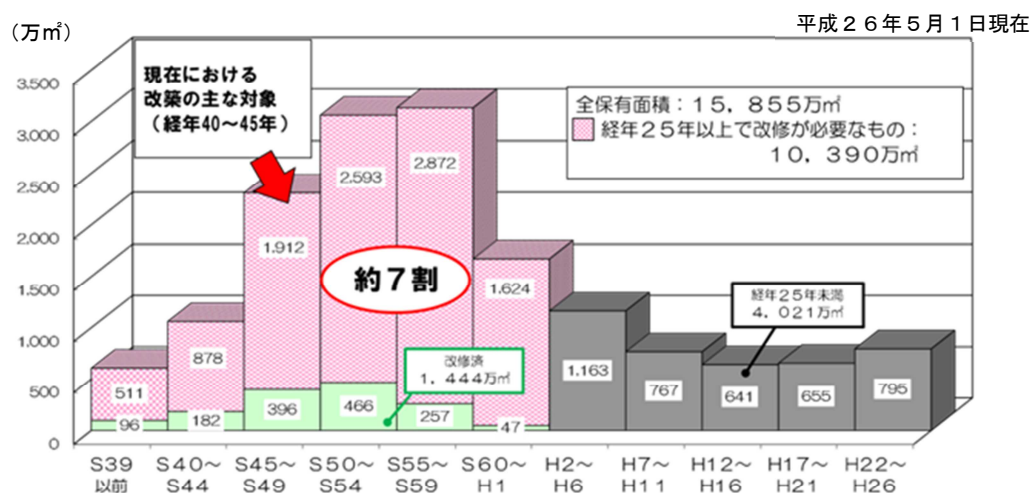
（万㎡）

平成２６年５月１日現在

3,500
3,000
2,500
2,000
1,500
1,000
500
0

現在における改築の主な対象（経年40～45年）

全保有面積：１５，８５５万㎡
経年２５年以上で改修が必要なもの：１０，３９０万㎡

約７割

経年２５年未満
４，０２１万㎡

改修済
１，４４４万㎡

511
96
878
182
1,912
396
2,593
466
2,872
257
1,624
47
1,163
767
641
655
795

S39以前
S40～S44
S45～S49
S50～S54
S55～S59
S60～H1
H2～H6
H7～H11
H12～H16
H17～H21
H22～H26